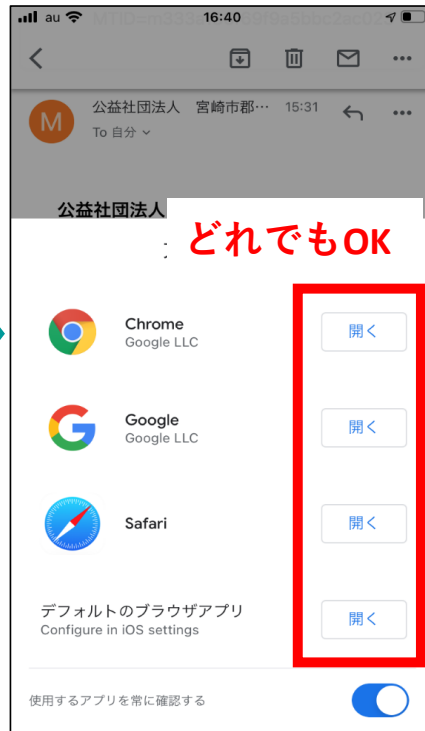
au 16:40

公益社団法人　宮崎市郡… 15:31
To 自分

公益社団法人

どれでもOK

Chrome
Google LLC
開く

Google
Google LLC
開く

Safari
開く

デフォルトのブラウザアプリ
Configure in iOS settings
開く

使用するアプリを常に確認する